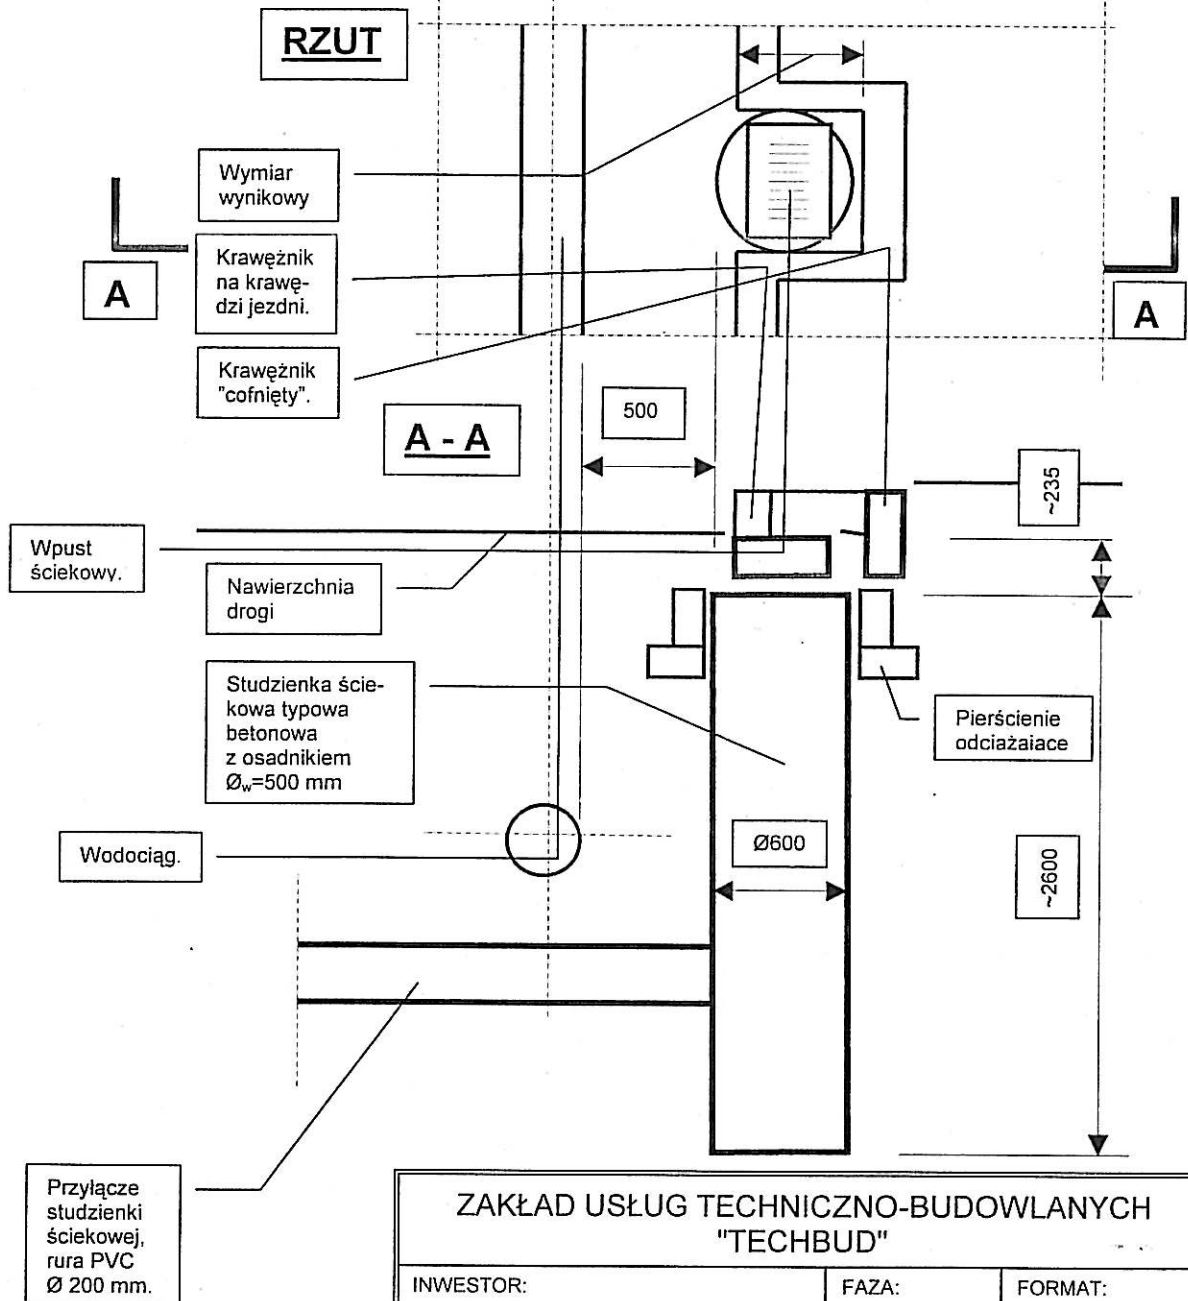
RZUT

Wymiar wynikowy

Krawężnik na krawędzi jezdni.

A

A

Krawężnik "cofnięty".

A - A

500

~235

Wpust ściekowy.

Nawierzchnia drogi

Studzienka ściekowa typowa betonowa z osadnikiem $Ø_w$=500 mm

Pierścienie odciażajace

Wodociąg.

Ø600

~2600

Przyłącze studzienki ściekowej, rura PVC Ø 200 mm.

ZAKŁAD USŁUG TECHNICZNO-BUDOWLANYCH "TECHBUD"

| INWESTOR: | FAZA: | FORMAT: |
|---|---|---|